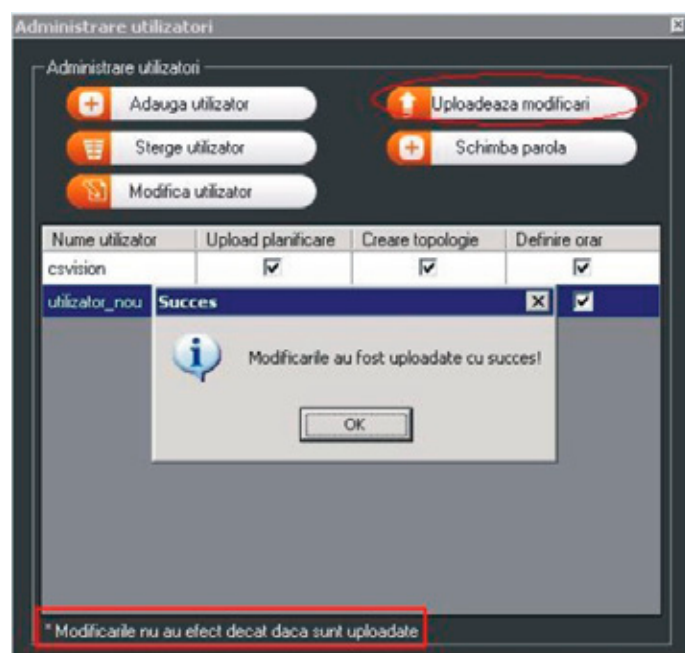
Administrare utilizatori

Administrare utilizatori

Adauga utilizator

Uploadeaza modificari

Sterge utilizator

Schimba parola

Modifica utilizator

| Nume utilizator | Upload planificare | Creare topologie | Definire orar |
|---|---|---|---|
| csvision | ☑ | ☑ | ☑ |
| utilizator_nou | | | ☑ |

Succes

Modificarile au fost uploadate cu succes!

OK

* Modificarile nu au efect decat daca sunt uploadate